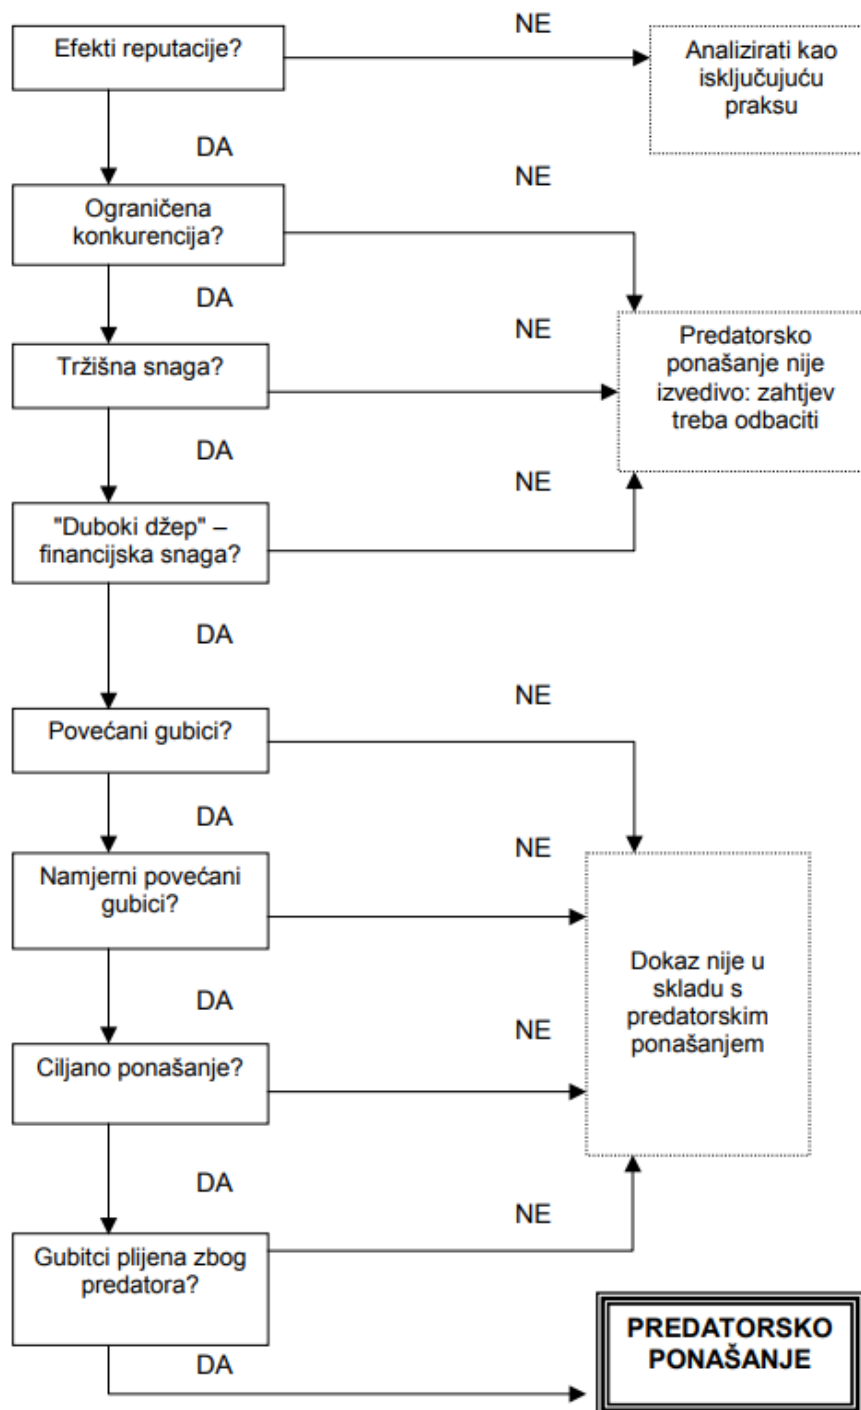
Efekti reputacije?

NE

Analizirati kao isključujuću praksu

DA

NE

Ograničena konkurencija?

DA

NE

Tržišna snaga?

Predatorsko ponašanje nije izvedivo: zahtjev treba odbaciti

DA

NE

"Duboki džep" – financijska snaga?

DA

NE

Povećani gubici?

DA

NE

Namjerni povećani gubici?

Dokaz nije u skladu s predatorskim ponašanjem

DA

NE

Ciljano ponašanje?

DA

NE

Gubitci plijena zbog predatora?

DA

PREDATORSKO PONAŠANJE